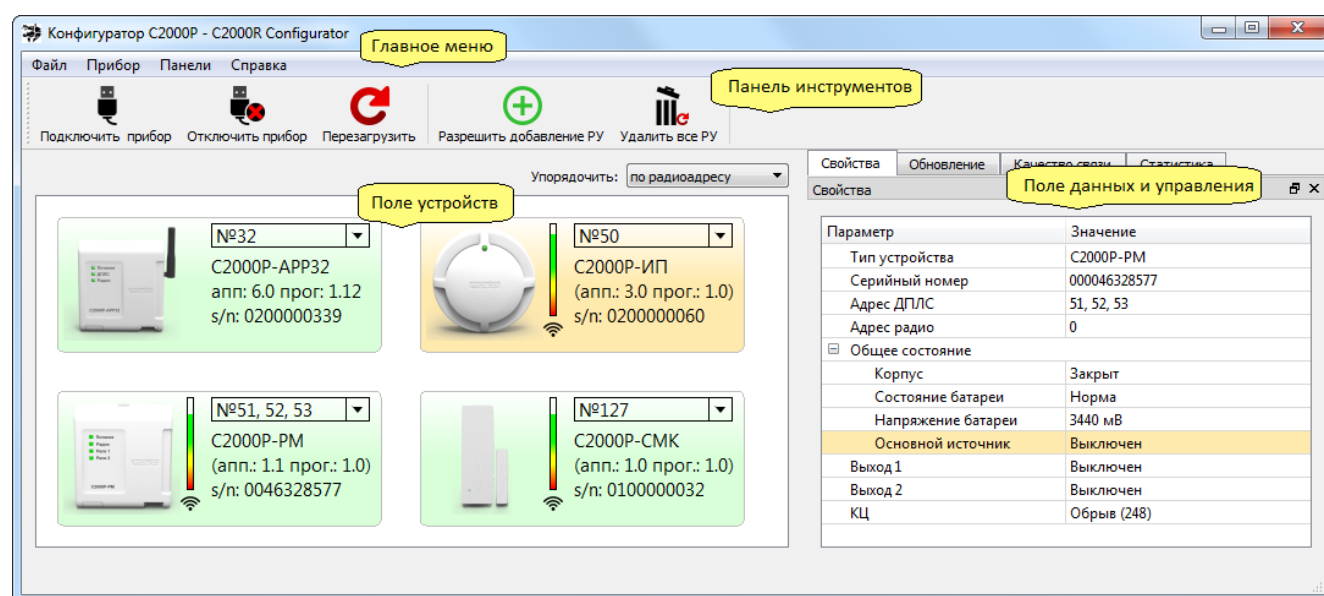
Конфигуратор С2000Р - С2000R Configurator

Главное меню

Файл Прибор Панели Справка

Панель инструментов

Подключить прибор Отключить прибор Перезагрузить Разрешить добавление РУ Удалить все РУ

Упорядочить: по радиоадресу

Поле устройств

№32
С2000Р-АРР32
апп: 6.0 прог: 1.12
s/n: 0200000339

№50
С2000Р-ИП
(апп.: 3.0 прог.: 1.0)
s/n: 0200000060

№51, 52, 53
С2000Р-РМ
(апп.: 1.1 прог.: 1.0)
s/n: 0046328577

№127
С2000Р-СМК
(апп.: 1.0 прог.: 1.0)
s/n: 0100000032

Свойства | Обновление | Качество связи | Статистика

Свойства

Поле данных и управления

| Параметр | Значение |
|---|---|
| Тип устройства | С2000Р-РМ |
| Серийный номер | 000046328577 |
| Адрес ДПЛС | 51, 52, 53 |
| Адрес радио | 0 |
| ⊟ Общее состояние | |
| Корпус | Закрыт |
| Состояние батареи | Норма |
| Напряжение батареи | 3440 мВ |
| Основной источник | Выключен |
| Выход 1 | Выключен |
| Выход 2 | Выключен |
| КЦ | Обрыв (248) |